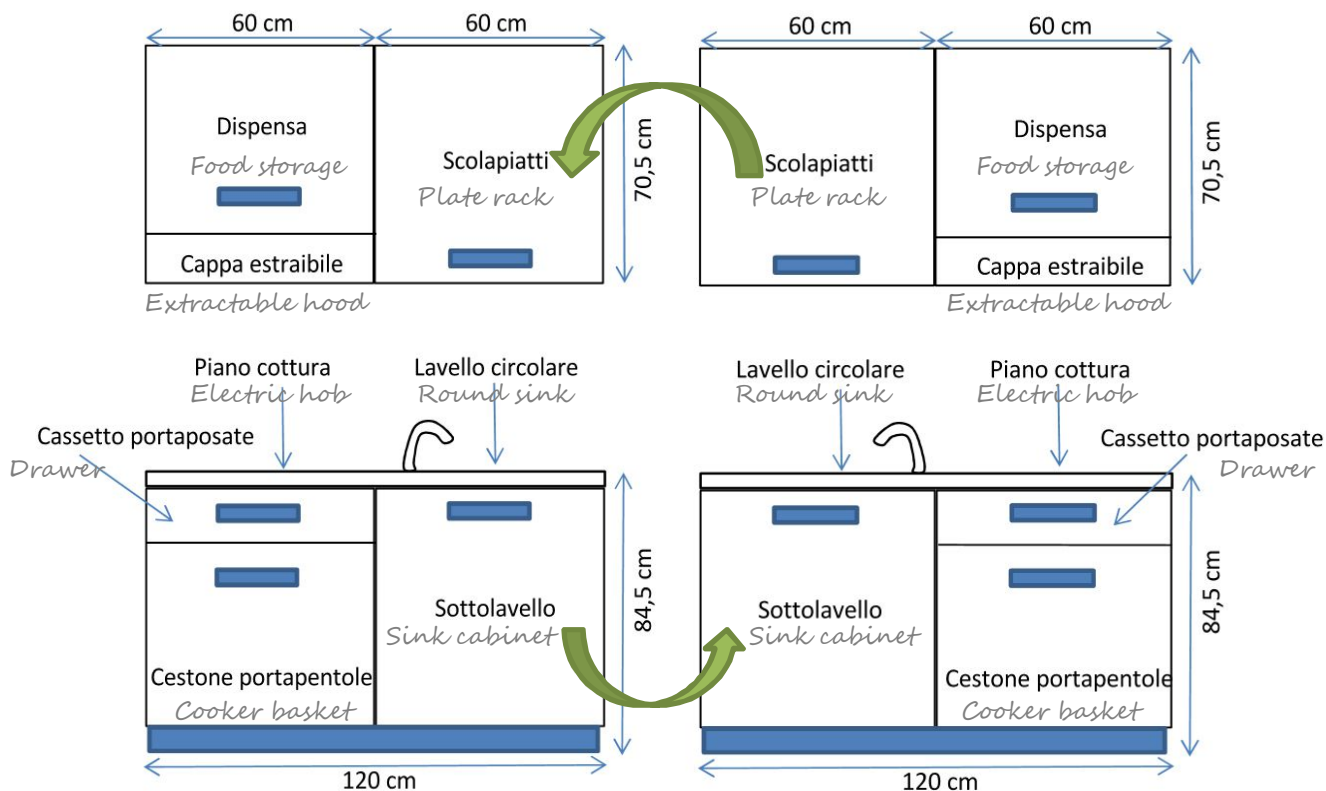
60 cm
60 cm
Dispensa
Food storage
Scolapiatti
Plate rack
70,5 cm
Cappa estraibile
Extractable hood

60 cm
60 cm
Scolapiatti
Plate rack
Dispensa
Food storage
70,5 cm
Cappa estraibile
Extractable hood

Piano cottura
Electric hob
Lavello circolare
Round sink
Cassetto portaposate
Drawer
Sottolavello
Sink cabinet
84,5 cm
Cestone portapentole
Cooker basket
120 cm

Lavello circolare
Round sink
Piano cottura
Electric hob
Cassetto portaposate
Drawer
Sottolavello
Sink cabinet
84,5 cm
Cestone portapentole
Cooker basket
120 cm